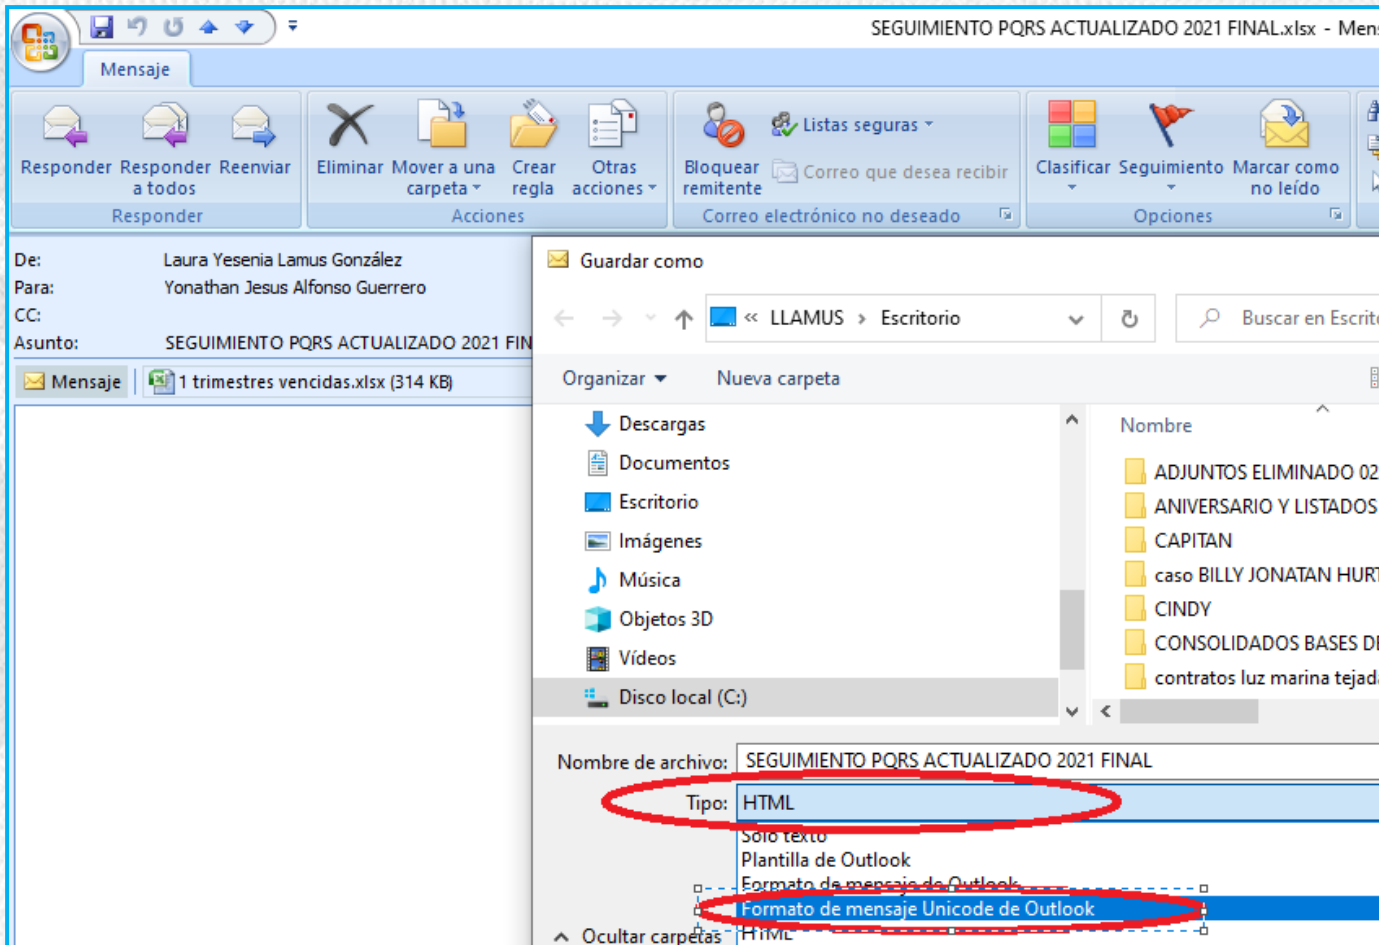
SEGUIMIENTO PQRS ACTUALIZADO 2021 FINAL.xlsx - Mens

Mensaje

Responder
Responder a todos
Reenviar
Responder

Eliminar
Mover a una carpeta
Crear regla
Otras acciones
Acciones

Bloquear remitente
Listas seguras
Correo que desea recibir
Correo electrónico no deseado

Clasificar
Seguimiento
Marcar como no leído
Opciones

De: Laura Yesenia Lamus González
Para: Yonathan Jesus Alfonso Guerrero
CC:
Asunto: SEGUIMIENTO PQRS ACTUALIZADO 2021 FIN

Mensaje
1 trimestres vencidas.xlsx (314 KB)

Guardar como

« LLAMUS › Escritorio
Buscar en Escrito

Organizar
Nueva carpeta

Descargas
Documentos
Escritorio
Imágenes
Música
Objetos 3D
Vídeos
Disco local (C:)

Nombre
ADJUNTOS ELIMINADO 02
ANIVERSARIO Y LISTADOS
CAPITAN
caso BILLY JONATAN HUR
CINDY
CONSOLIDADOS BASES D
contratos luz marina tejad

Nombre de archivo: SEGUIMIENTO PQRS ACTUALIZADO 2021 FINAL
Tipo: HTML
Solo texto
Plantilla de Outlook
Formato de mensaje de Outlook
Formato de mensaje Unicode de Outlook
HTML

Ocultar carpetas